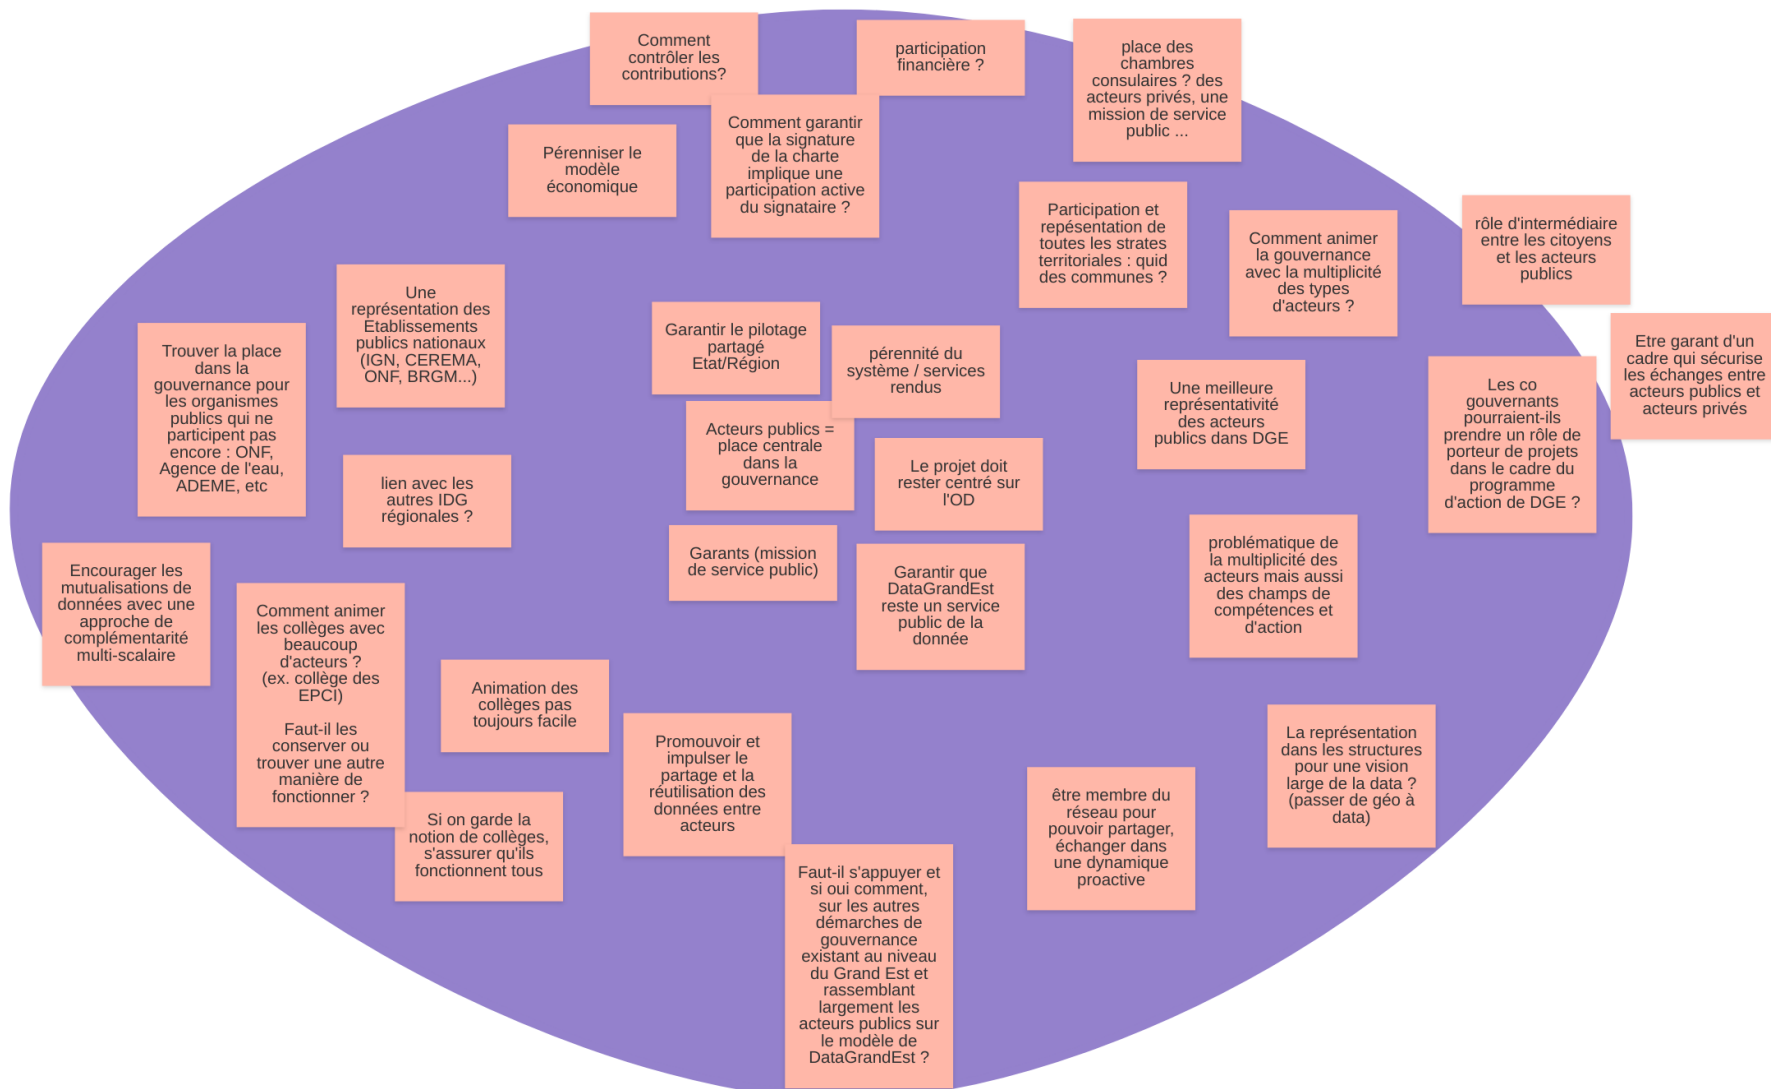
Comment contrôler les contributions?

participation financière ?

place des chambres consulaires ? des acteurs privés, une mission de service public ...

Pérenniser le modèle économique

Comment garantir que la signature de la charte implique une participation active du signataire ?

Participation et repésentation de toutes les strates territoriales : quid des communes ?

Comment animer la gouvernance avec la multiplicité des types d'acteurs ?

rôle d'intermédiaire entre les citoyens et les acteurs publics

Etre garant d'un cadre qui sécurise les échanges entre acteurs publics et acteurs privés

Une représentation des Etablissements publics nationaux (IGN, CEREMA, ONF, BRGM...)

Trouver la place dans la gouvernance pour les organismes publics qui ne participent pas encore : ONF, Agence de l'eau, ADEME, etc

Garantir le pilotage partagé Etat/Région

pérennité du système / services rendus

Une meilleure représentativité des acteurs publics dans DGE

Les co gouvernants pourraient-ils prendre un rôle de porteur de projets dans le cadre du programme d'action de DGE ?

Acteurs publics = place centrale dans la gouvernance

Le projet doit rester centré sur l'OD

lien avec les autres IDG régionales ?

Encourager les mutualisations de données avec une approche de complémentarité multi-scalaire

Garants (mission de service public)

Garantir que DataGrandEst reste un service public de la donnée

problématique de la multiplicité des acteurs mais aussi des champs de compétences et d'action

Comment animer les collèges avec beaucoup d'acteurs ? (ex. collège des EPCI)

Faut-il les conserver ou trouver une autre manière de fonctionner ?

Animation des collèges pas toujours facile

Promouvoir et impulser le partage et la réutilisation des données entre acteurs

La représentation dans les structures pour une vision large de la data ? (passer de géo à data)

être membre du réseau pour pouvoir partager, échanger dans une dynamique proactive

Si on garde la notion de collèges, s'assurer qu'ils fonctionnent tous

Faut-il s'appuyer et si oui comment, sur les autres démarches de gouvernance existant au niveau du Grand Est et rassemblant largement les acteurs publics sur le modèle de DataGrandEst ?